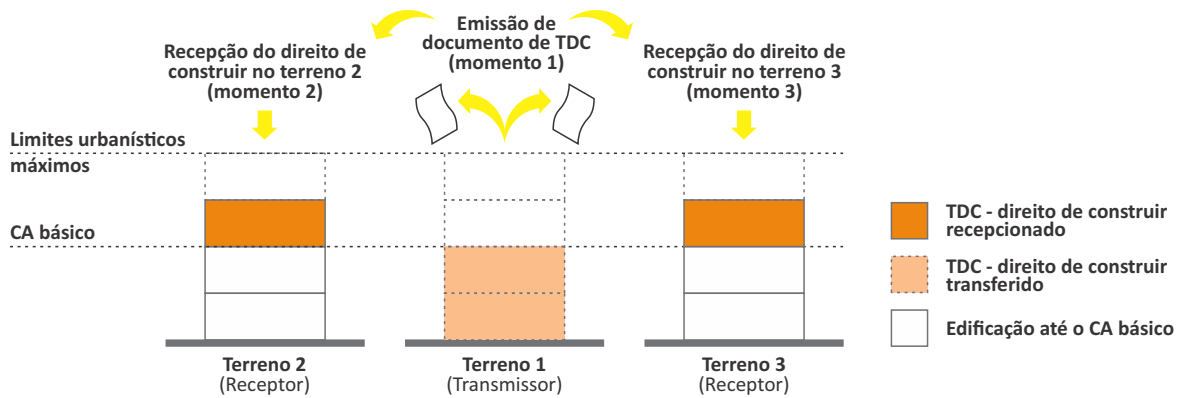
Emissão de documento de TDC (momento 1)

Recepção do direito de construir no terreno 2 (momento 2)

Recepção do direito de construir no terreno 3 (momento 3)

Limites urbanísticos máximos

CA básico

Terreno 2
(Receptor)

Terreno 1
(Transmissor)

Terreno 3
(Receptor)

TDC - direito de construir recepcionado

TDC - direito de construir transferido

Edificação até o CA básico